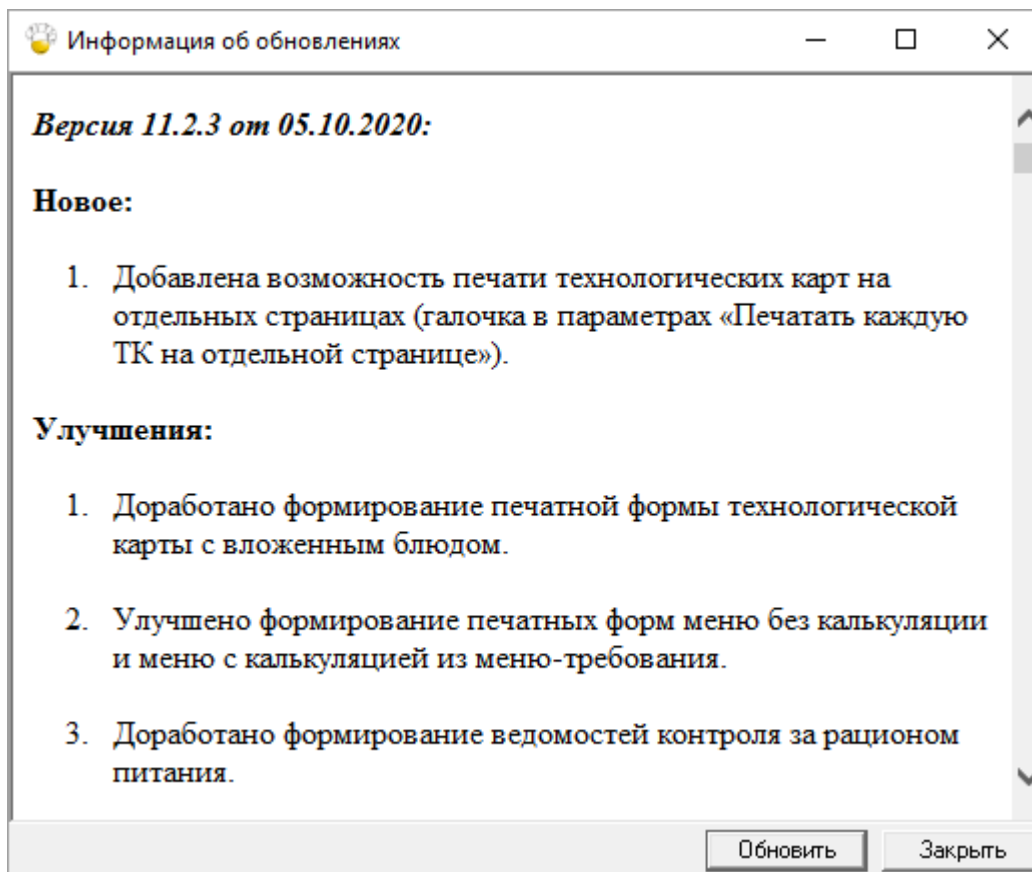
Информация об обновлениях

Версия 11.2.3 от 05.10.2020:

Новое:

1. Добавлена возможность печати технологических карт на отдельных страницах (галочка в параметрах «Печатать каждую ТК на отдельной странице»).

Улучшения:

1. Доработано формирование печатной формы технологической карты с вложенным блюдом.

2. Улучшено формирование печатных форм меню без калькуляции и меню с калькуляцией из меню-требования.

3. Доработано формирование ведомостей контроля за рационом питания.

Обновить
Закрыть